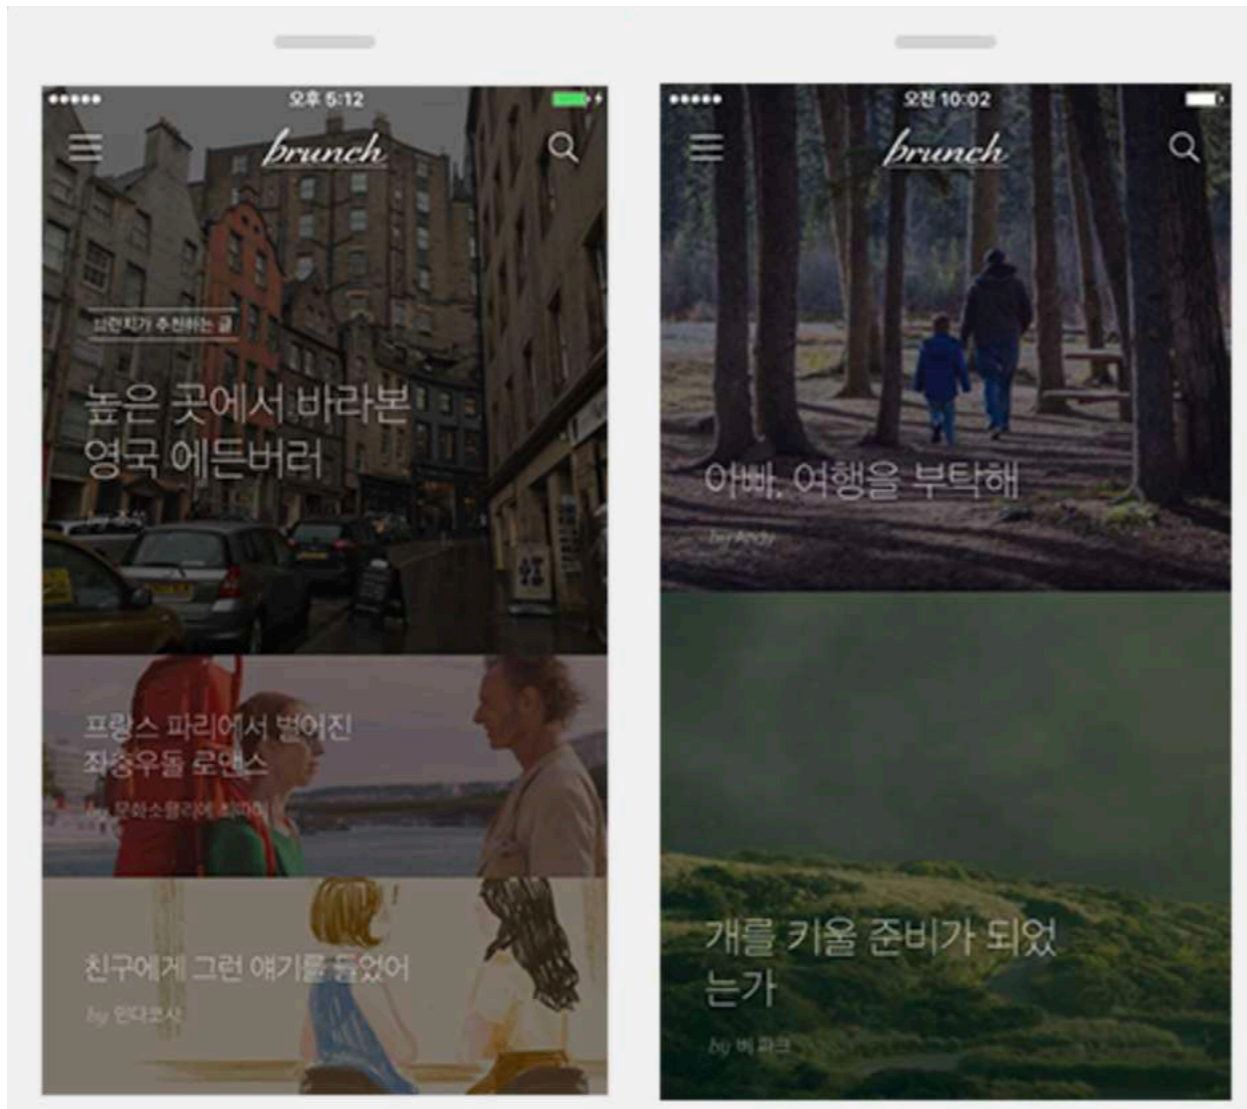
●●●●● 오후 5:12

brunch

브런치가 추천하는 글

높은 곳에서 바라본 영국 에든버러

프랑스 파리에서 벌어진 좌충우돌 로맨스

by 모하소릴리에 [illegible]

친구에게 그런 얘기를 들었어

by 인디코시

●●●●● 오전 10:02

brunch

아빠, 여행을 부탁해

by Andy

개를 키울 준비가 되었는가

by 베끄크